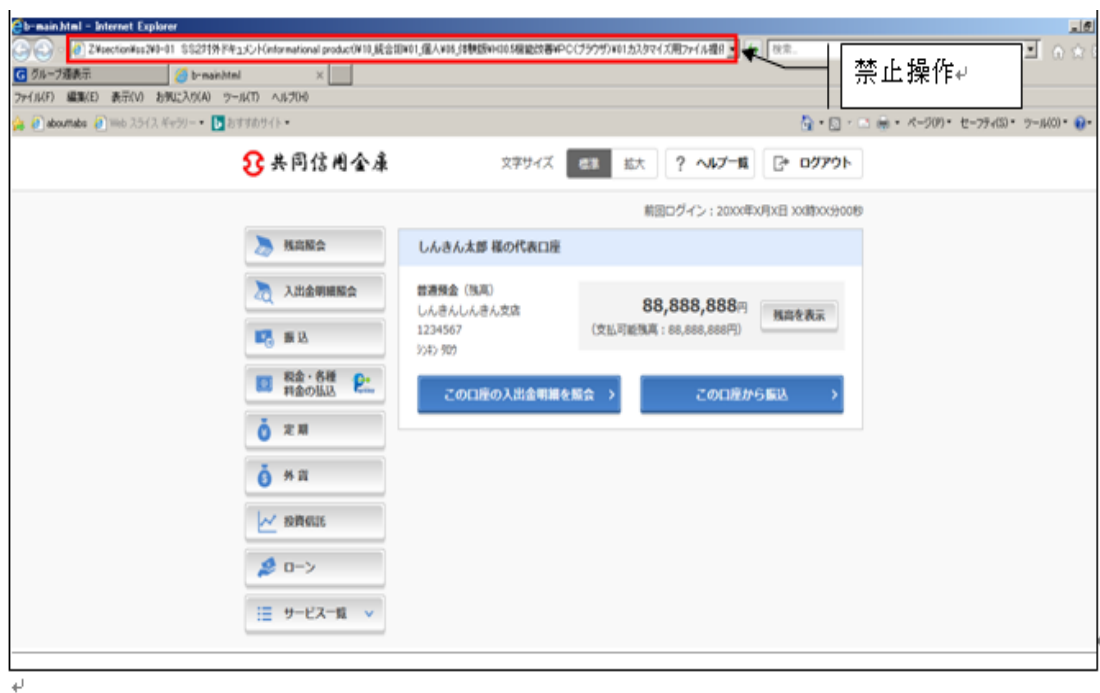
b-main.html - Internet Explorer

Z:¥section¥ss2¥0-01 SS2付外ドキュメント¥informational product¥10_統合¥01_個人¥05_仕様版¥H30.5機能改善¥PC(ブラウザ)¥01カスタマイズ用ファイル提供

検索...

禁止操作

グループ値表示　b-main.html

ファイル(F)　編集(E)　表示(V)　お気に入り(A)　ツール(T)　ヘルプ(H)

abouttabs　Web スライス ギャラリー　おすすめサイト

ページ(P)　セーフティ(S)　ツール(O)

共同信用金庫

文字サイズ　標準　拡大　? ヘルプ一覧　ログアウト

前回ログイン：20XX年X月X日 XX時XX分00秒

残高照会

入出金明細照会

振込

税金・各種料金の払込

定期

外貨

投資信託

ローン

サービス一覧

しんきん太郎 様の代表口座

普通預金（残高）
しんきんしんきん支店
1234567
シンキン タロウ

88,888,888円
（支払可能残高：88,888,888円）

残高を表示

この口座の入出金明細を照会

この口座から振込